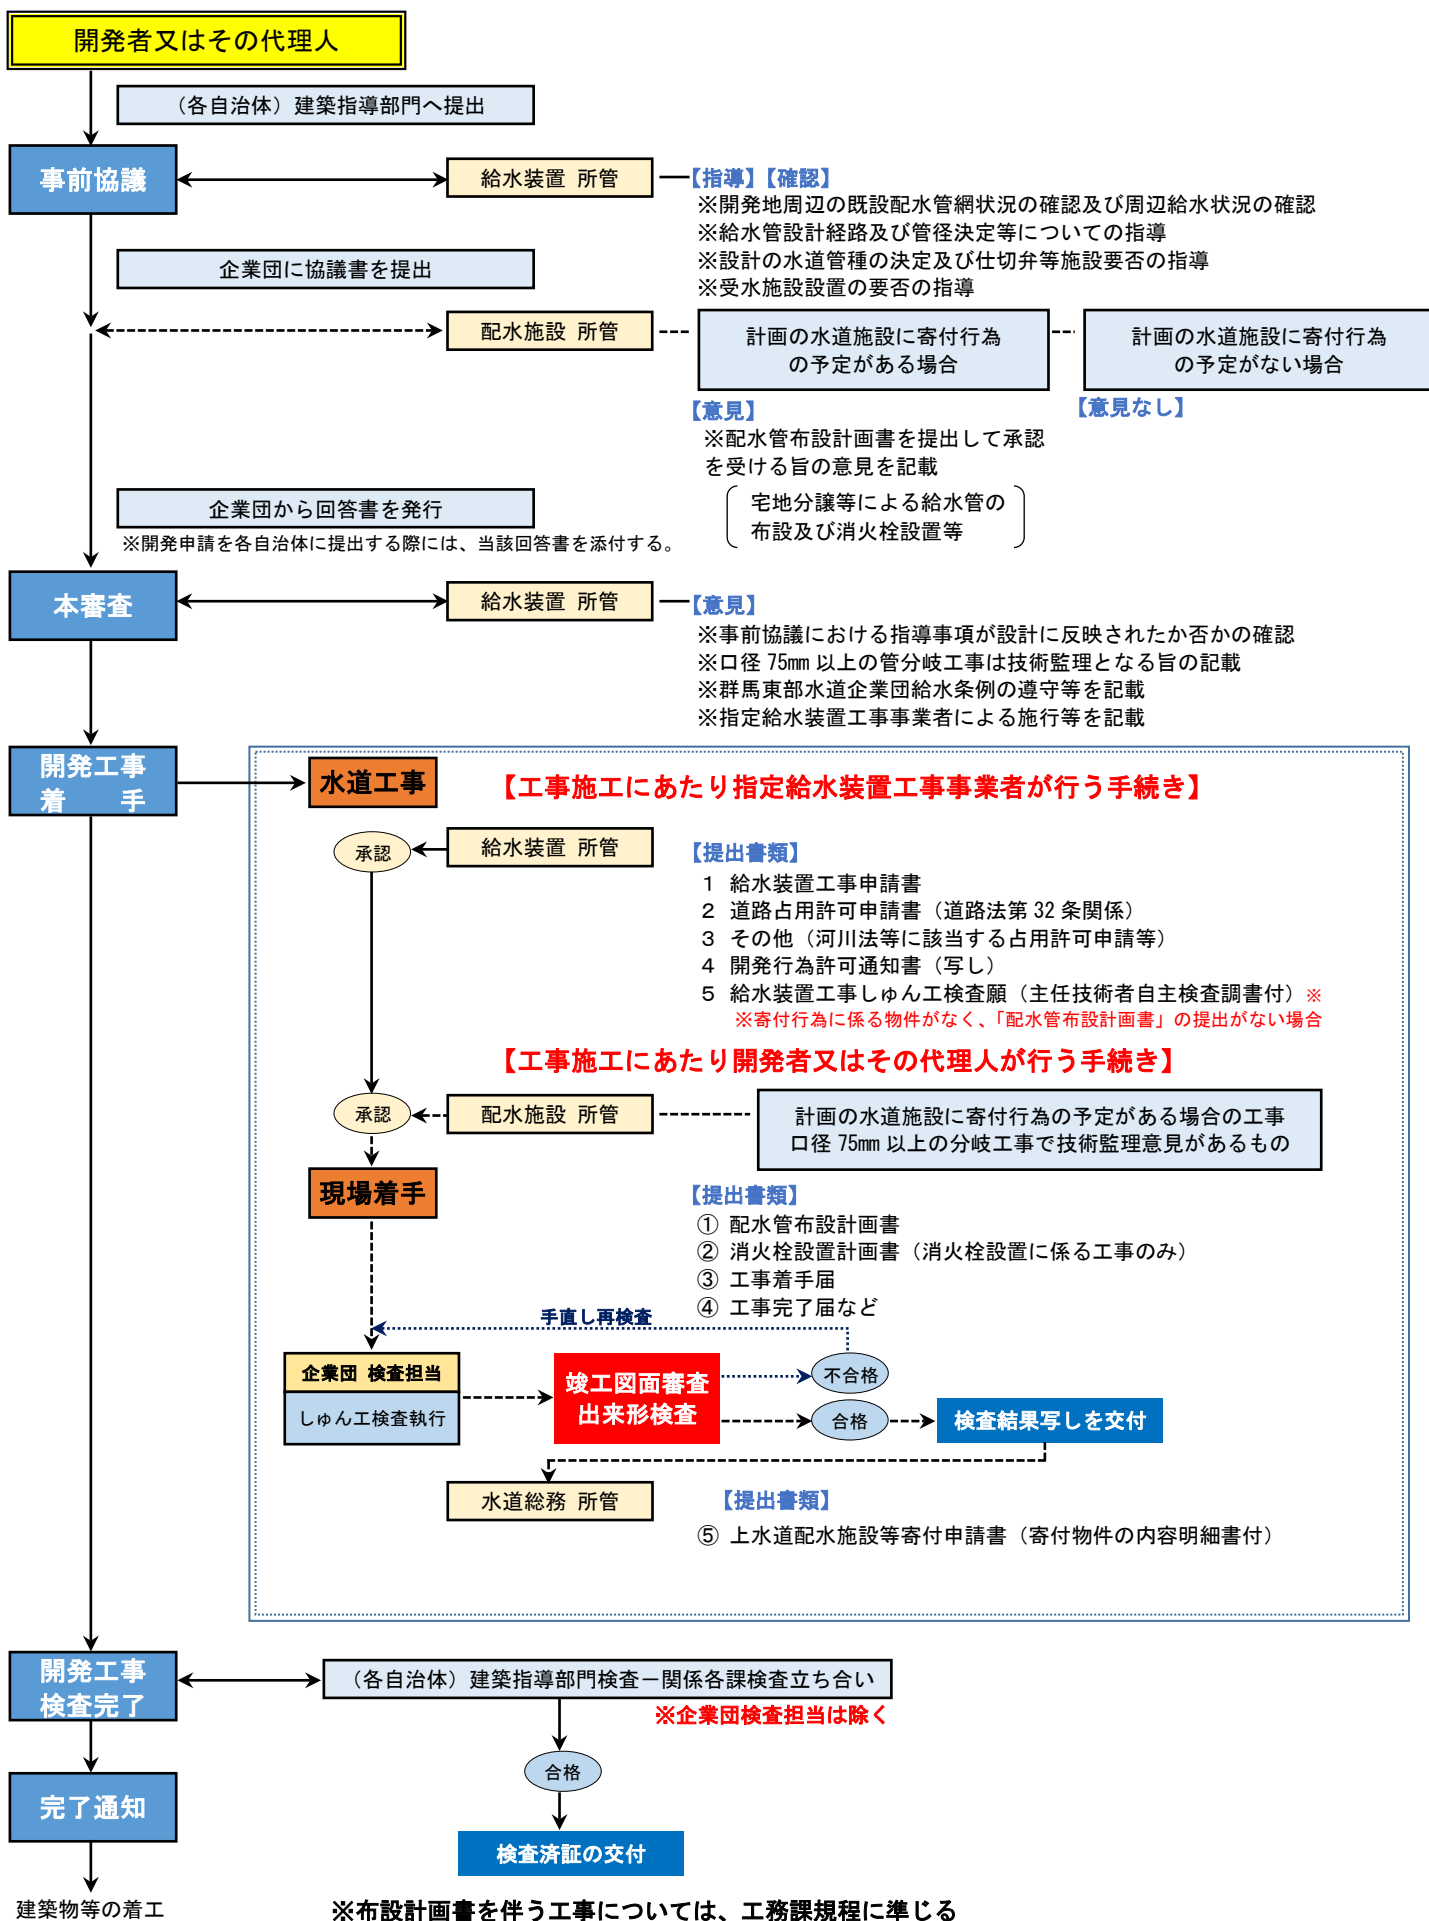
開発者又はその代理人

（各自治体）建築指導部門へ提出

事前協議

給水装置 所管

【指導】【確認】
※開発地周辺の既設配水管網状況の確認及び周辺給水状況の確認
※給水管設計経路及び管径決定等についての指導
※設計の水道管種の決定及び仕切弁等施設要否の指導
※受水施設設置の要否の指導

企業団に協議書を提出

配水施設 所管

計画の水道施設に寄付行為の予定がある場合

計画の水道施設に寄付行為の予定がない場合

【意見】
※配水管布設計画書を提出して承認を受ける旨の意見を記載

【意見なし】

（宅地分譲等による給水管の布設及び消火栓設置等）

企業団から回答書を発行
※開発申請を各自治体に提出する際には、当該回答書を添付する。

本審査

給水装置 所管

【意見】
※事前協議における指導事項が設計に反映されたか否かの確認
※口径 75mm 以上の管分岐工事は技術監理となる旨の記載
※群馬東部水道企業団給水条例の遵守等を記載
※指定給水装置工事事業者による施行等を記載

開発工事着　　手

水道工事

【工事施工にあたり指定給水装置工事事業者が行う手続き】

承認

給水装置 所管

【提出書類】
1 給水装置工事申請書
2 道路占用許可申請書（道路法第 32 条関係）
3 その他（河川法等に該当する占用許可申請等）
4 開発行為許可通知書（写し）
5 給水装置工事しゅん工検査願（主任技術者自主検査調書付）※
※寄付行為に係る物件がなく、「配水管布設計画書」の提出がない場合

【工事施工にあたり開発者又はその代理人が行う手続き】

承認

配水施設 所管

計画の水道施設に寄付行為の予定がある場合の工事
口径 75mm 以上の分岐工事で技術監理意見があるもの

現場着手

【提出書類】
① 配水管布設計画書
② 消火栓設置計画書（消火栓設置に係る工事のみ）
③ 工事着手届
④ 工事完了届など

手直し再検査

企業団 検査担当
しゅん工検査執行

竣工図面審査
出来形検査

不合格

合格

検査結果写しを交付

水道総務 所管

【提出書類】
⑤ 上水道配水施設等寄付申請書（寄付物件の内容明細書付）

開発工事検査完了

（各自治体）建築指導部門検査－関係各課検査立ち合い
※企業団検査担当は除く

合格

完了通知

検査済証の交付

建築物等の着工

※布設計画書を伴う工事については、工務課規程に準じる